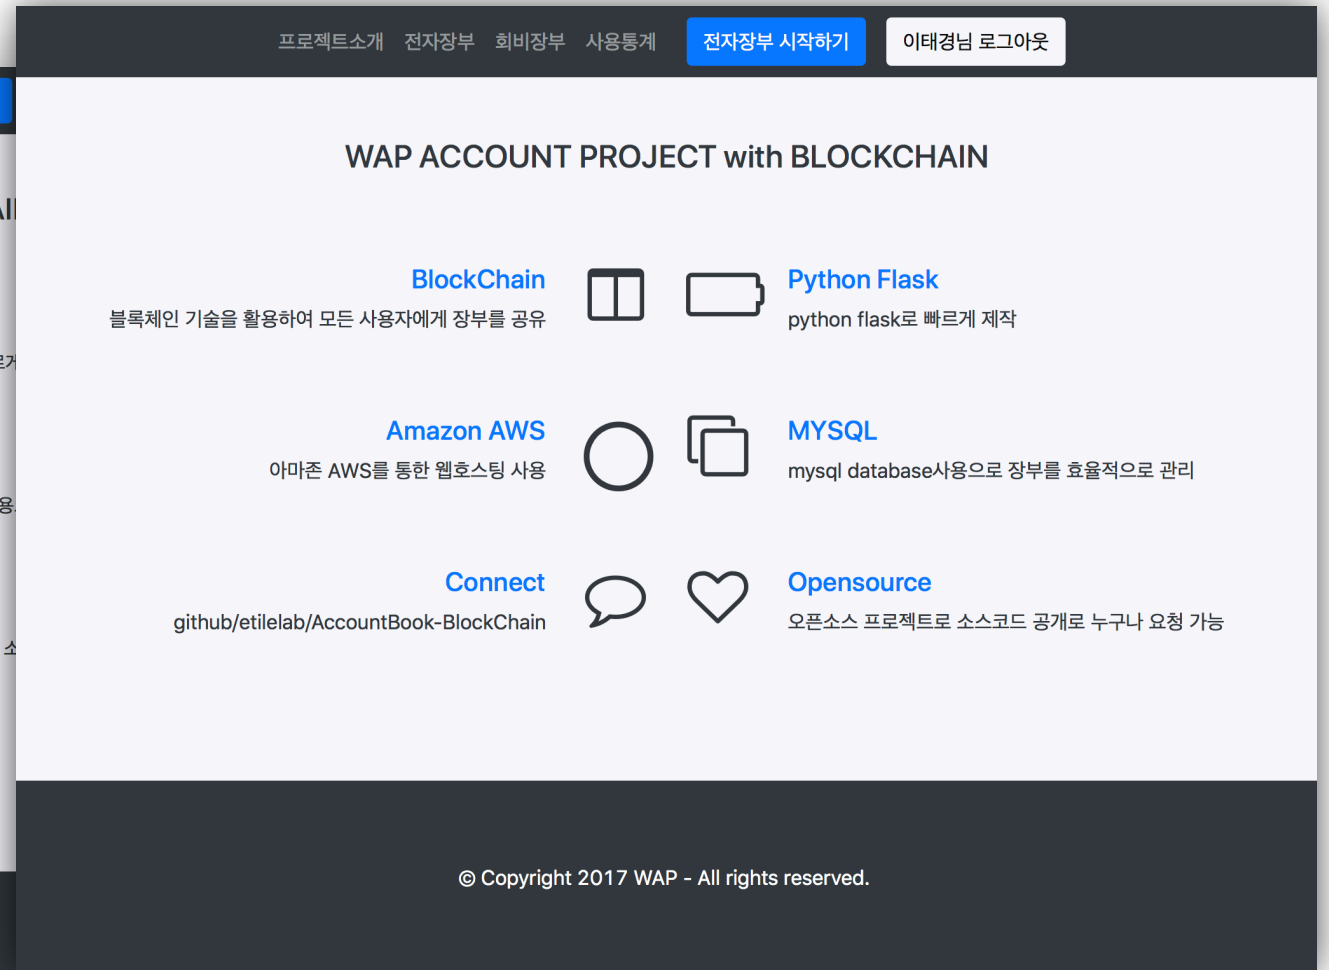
프로젝트소개 전자장부 회비장부 사용통계 전자장부 시작하기 이태경님 로그아웃

WAP ACCOUNT PROJECT with BLOCKCHAIN

BlockChain
블록체인 기술을 활용하여 모든 사용자에게 장부를 공유

Python Flask
python flask로 빠르게 제작

Amazon AWS
아마존 AWS를 통한 웹호스팅 사용

MYSQL
mysql database사용으로 장부를 효율적으로 관리

Connect
github/etilelab/AccountBook-BlockChain

Opensource
오픈소스 프로젝트로 소스코드 공개로 누구나 요청 가능

© Copyright 2017 WAP - All rights reserved.